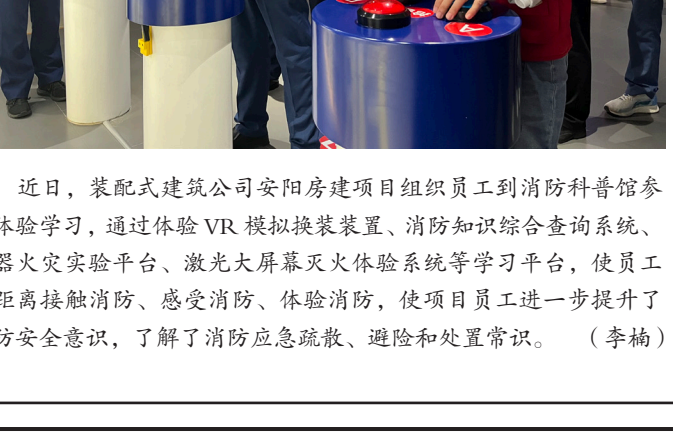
近日，装配式建筑公司安阳房建项目组织员工到消防科普馆参体验学习，通过体验 VR 模拟换装装置、消防知识综合查询系统、器火灾实验平台、激光大屏幕灭火体验系统等学习平台，使员工距离接触消防、感受消防、体验消防，使项目员工进一步提升了防安全意识，了解了消防应急疏散、避险和处置常识。 （李楠）